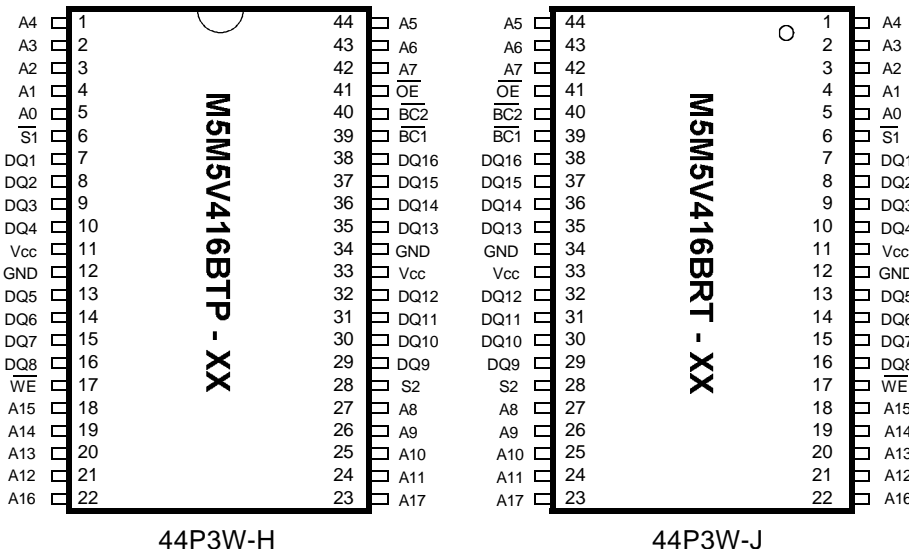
A4 1
A3 2
A2 3
A1 4
A0 5
$\overline{S1}$ 6
DQ1 7
DQ2 8
DQ3 9
DQ4 10
Vcc 11
GND 12
DQ5 13
DQ6 14
DQ7 15
DQ8 16
$\overline{WE}$ 17
A15 18
A14 19
A13 20
A12 21
A16 22

44 A5
43 A6
42 A7
41 $\overline{OE}$
40 $\overline{BC2}$
39 $\overline{BC1}$
38 DQ16
37 DQ15
36 DQ14
35 DQ13
34 GND
33 Vcc
32 DQ12
31 DQ11
30 DQ10
29 DQ9
28 S2
27 A8
26 A9
25 A10
24 A11
23 A17

M5M5V416BTP - XX

44P3W-H

A5 44
A6 43
A7 42
$\overline{OE}$ 41
$\overline{BC2}$ 40
$\overline{BC1}$ 39
DQ16 38
DQ15 37
DQ14 36
DQ13 35
GND 34
Vcc 33
DQ12 32
DQ11 31
DQ10 30
DQ9 29
S2 28
A8 27
A9 26
A10 25
A11 24
A17 23

1 A4
2 A3
3 A2
4 A1
5 A0
6 $\overline{S1}$
7 DQ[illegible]
8 DQ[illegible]
9 DQ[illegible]
10 DQ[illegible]
11 Vcc
12 GN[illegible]
13 DQ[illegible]
14 DQ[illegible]
15 DQ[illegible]
16 DQ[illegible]
17 $\overline{WE}$
18 A15
19 A14
20 A13
21 A12
22 A16

M5M5V416BRT - XX

44P3W-J